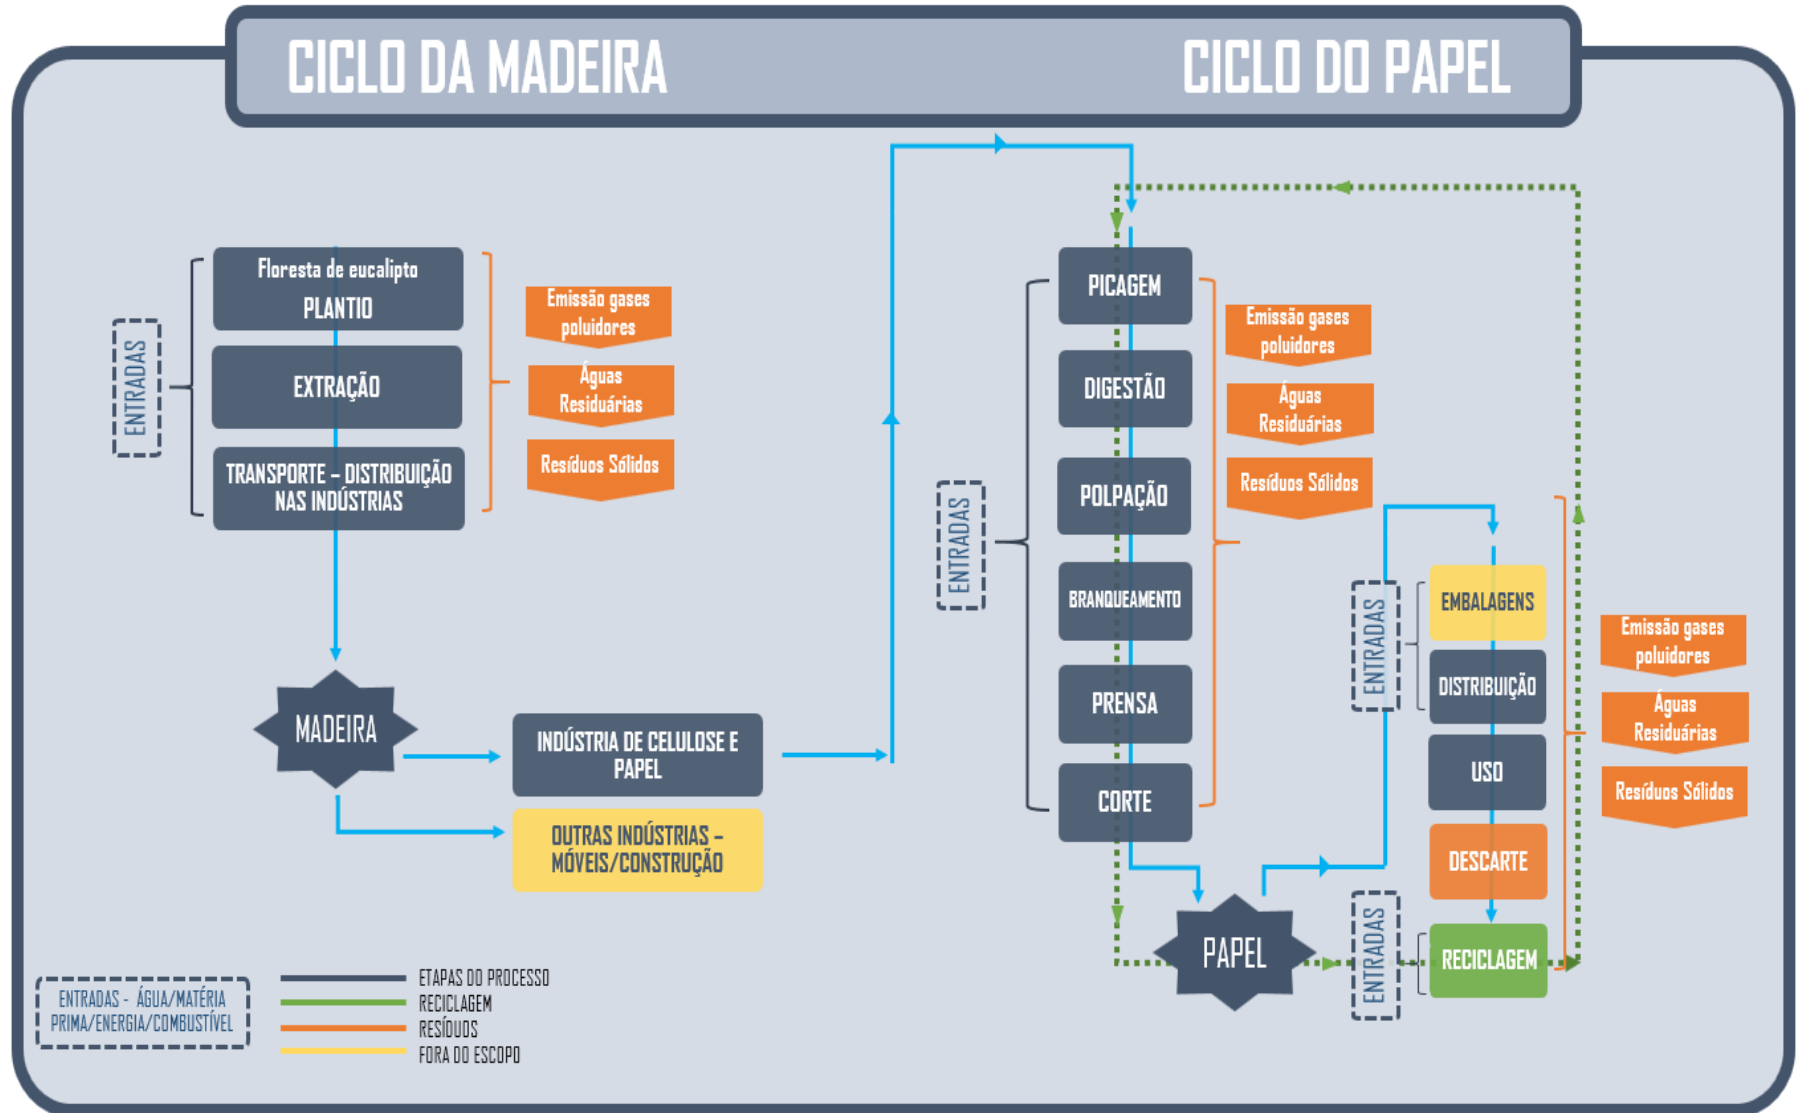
CICLO DA MADEIRA

CICLO DO PAPEL

ENTRADAS

Floresta de eucalipto
PLANTIO

EXTRAÇÃO

TRANSPORTE – DISTRIBUIÇÃO NAS INDÚSTRIAS

Emissão gases poluidores

Águas Residuárias

Resíduos Sólidos

MADEIRA

INDÚSTRIA DE CELULOSE E PAPEL

OUTRAS INDÚSTRIAS – MÓVEIS/CONSTRUÇÃO

ENTRADAS

PICAGEM

DIGESTÃO

POLPAÇÃO

BRANQUEAMENTO

PRENSA

CORTE

Emissão gases poluidores

Águas Residuárias

Resíduos Sólidos

PAPEL

ENTRADAS

EMBALAGENS

DISTRIBUIÇÃO

USO

DESCARTE

ENTRADAS

RECICLAGEM

Emissão gases poluidores

Águas Residuárias

Resíduos Sólidos

ENTRADAS - ÁGUA/MATÉRIA PRIMA/ENERGIA/COMBUSTÍVEL

ETAPAS DO PROCESSO
RECICLAGEM
RESÍDUOS
FORA DO ESCOPO